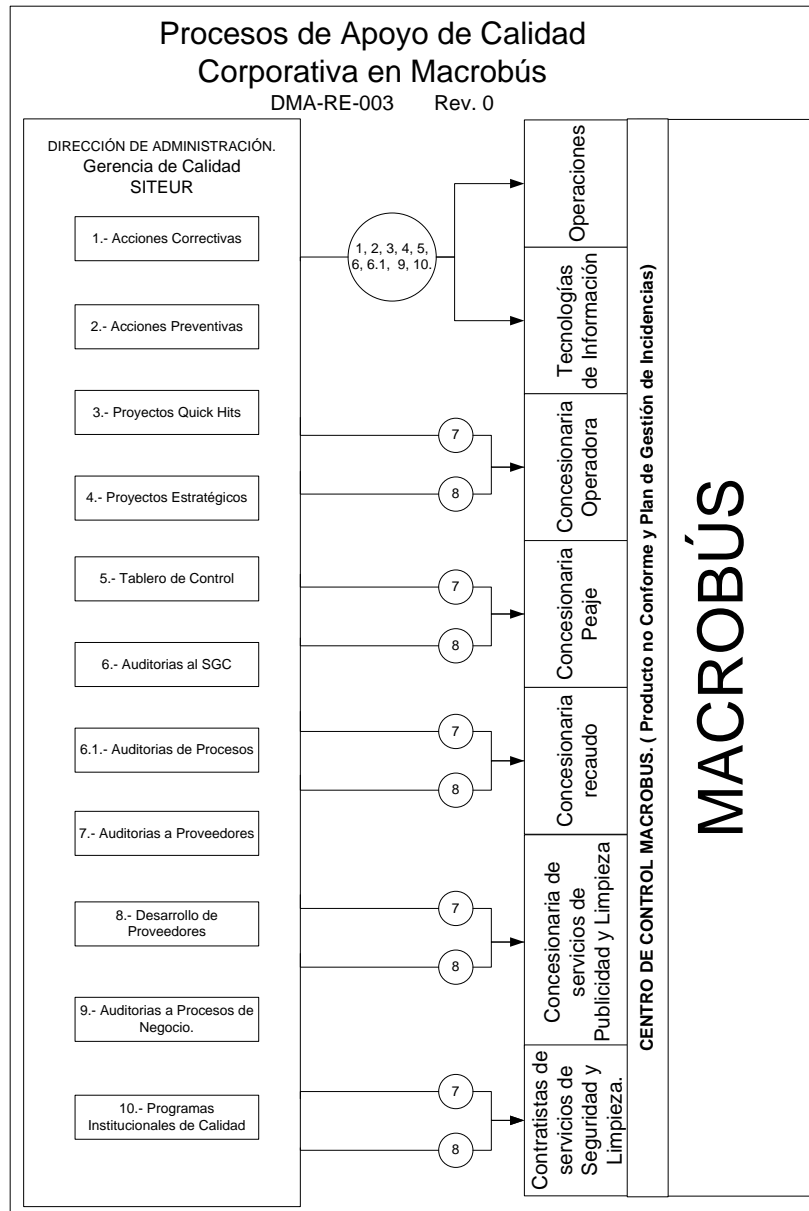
Procesos de Apoyo de Calidad Corporativa en Macrobús
DMA-RE-003 Rev. 0

DIRECCIÓN DE ADMINISTRACIÓN.
Gerencia de Calidad
SITEUR

1.- Acciones Correctivas

2.- Acciones Preventivas

3.- Proyectos Quick Hits

4.- Proyectos Estratégicos

5.- Tablero de Control

6.- Auditorias al SGC

6.1.- Auditorias de Procesos

7.- Auditorias a Proveedores

8.- Desarrollo de Proveedores

9.- Auditorias a Procesos de Negocio.

10.- Programas Institucionales de Calidad

1, 2, 3, 4, 5, 6, 6.1, 9, 10.

7
8
7
8
7
8
7
8
7
8

Operaciones

Tecnologías de Información

Concesionaria Operadora

Concesionaria Peaje

Concesionaria recaudo

Concesionaria de servicios de Publicidad y Limpieza

Contratistas de servicios de Seguridad y Limpieza.

CENTRO DE CONTROL MACROBUS. ( Producto no Conforme y Plan de Gestión de Incidencias)

MACROBÚS